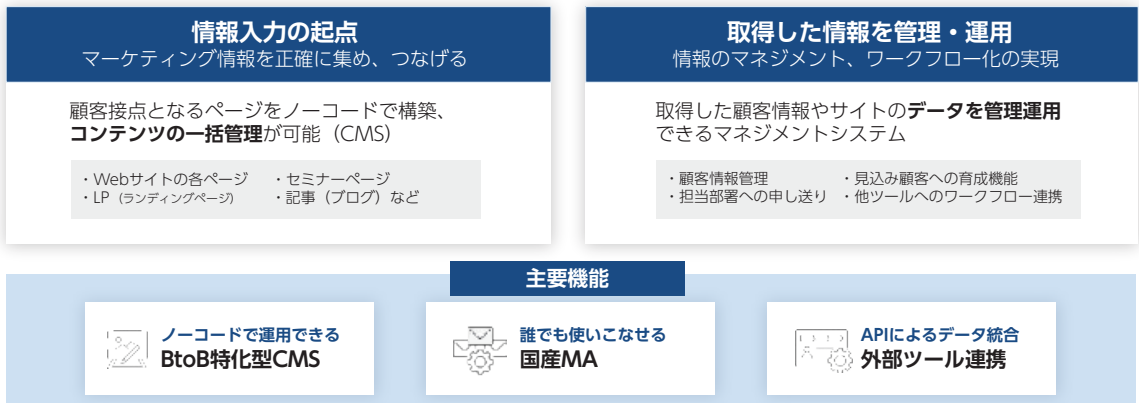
情報入力の起点
マーケティング情報を正確に集め、つなげる

顧客接点となるページをノーコードで構築、コンテンツの一括管理が可能（CMS）

・Webサイトの各ページ
・LP（ランディングページ）
・セミナーページ
・記事（ブログ）など

取得した情報を管理・運用
情報のマネジメント、ワークフロー化の実現

取得した顧客情報やサイトのデータを管理運用できるマネジメントシステム

・顧客情報管理
・担当部署への申し送り
・見込み顧客への育成機能
・他ツールへのワークフロー連携

主要機能

ノーコードで運用できる
BtoB特化型CMS

誰でも使いこなせる
国産MA

APIによるデータ統合
外部ツール連携